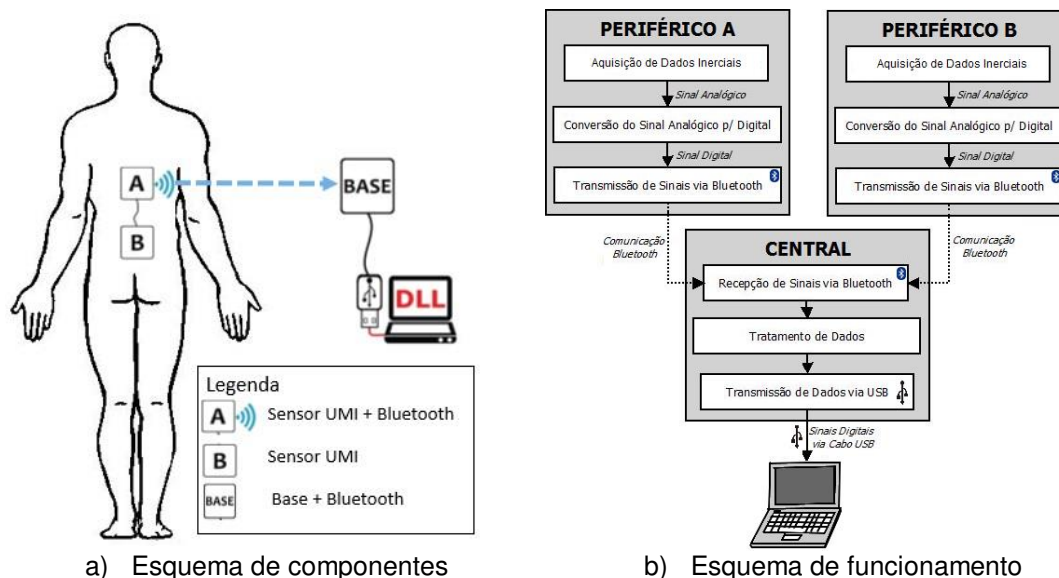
A

B

BASE

DLL

Legenda

A Sensor UMI + Bluetooth

B Sensor UMI

BASE Base + Bluetooth

a) Esquema de componentes

PERIFÉRICO A

Aquisição de Dados Inerciais

Sinal Analógico

Conversão do Sinal Analógico p/ Digital

Sinal Digital

Transmissão de Sinais via Bluetooth

PERIFÉRICO B

Aquisição de Dados Inerciais

Sinal Analógico

Conversão do Sinal Analógico p/ Digital

Sinal Digital

Transmissão de Sinais via Bluetooth

Comunicação Bluetooth

Comunicação Bluetooth

CENTRAL

Recepção de Sinais via Bluetooth

Tratamento de Dados

Transmissão de Dados via USB

Sinais Digitais via Cabo USB

b) Esquema de funcionamento